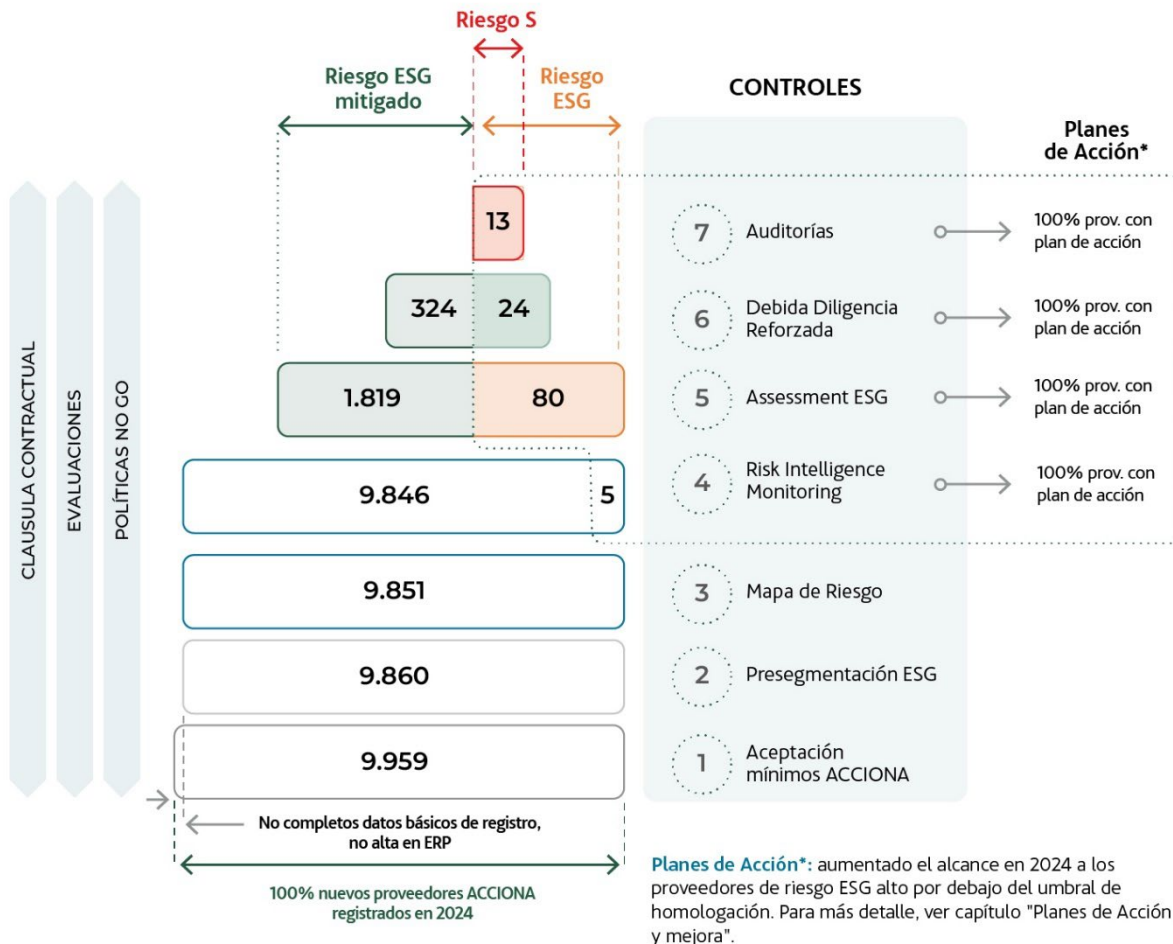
Riesgo S

Riesgo ESG mitigado

Riesgo ESG

CONTROLES

Planes de Acción*

CLAUSULA CONTRACTUAL

EVALUACIONES

POLÍTICAS NO GO

13

324 24

1.819 80

9.846 5

9.851

9.860

9.959

7 Auditorías → 100% prov. con plan de acción

6 Debida Diligencia Reforzada → 100% prov. con plan de acción

5 Assessment ESG → 100% prov. con plan de acción

4 Risk Intelligence Monitoring → 100% prov. con plan de acción

3 Mapa de Riesgo

2 Presegmentación ESG

1 Aceptación mínimos ACCIONA

No completos datos básicos de registro, no alta en ERP

100% nuevos proveedores ACCIONA registrados en 2024

Planes de Acción*: aumentado el alcance en 2024 a los proveedores de riesgo ESG alto por debajo del umbral de homologación. Para más detalle, ver capítulo "Planes de Acción y mejora".